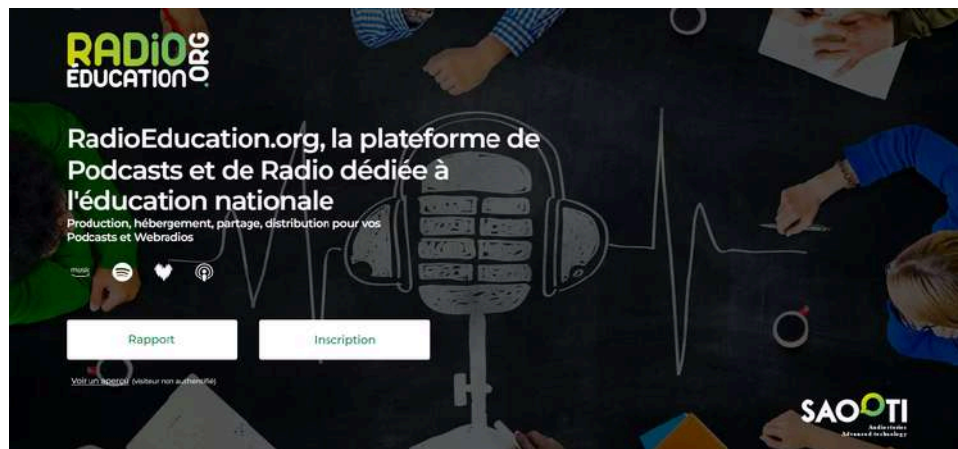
RADIO ÉDUCATION .ORG

RadioEducation.org, la plateforme de Podcasts et de Radio dédiée à l'éducation nationale

Production, hébergement, partage, distribution pour vos Podcasts et Webradios

music

Rapport

Inscription

Voir un aperçu (visiteur non authentifié)

SAOOTI
Audio&vidéo Advanced technology